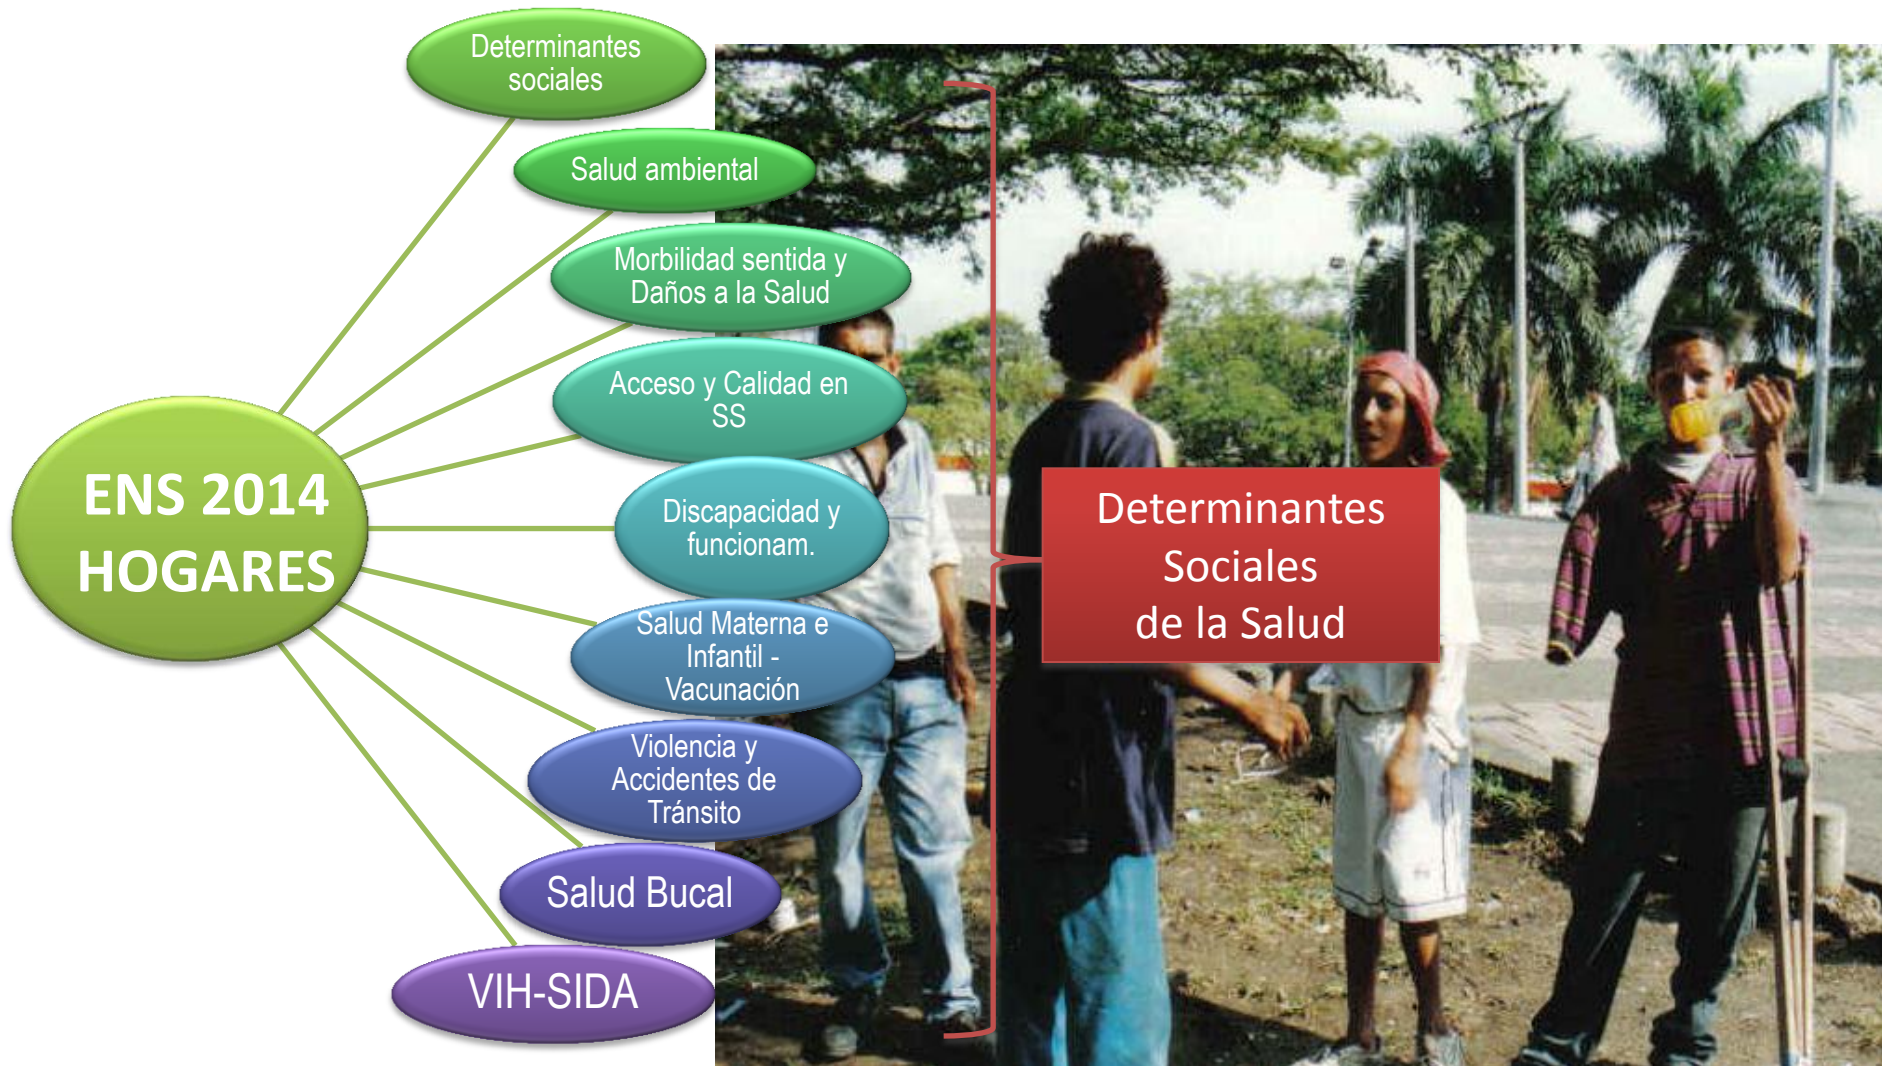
ENS 2014 HOGARES

Determinantes sociales

Salud ambiental

Morbilidad sentida y Daños a la Salud

Acceso y Calidad en SS

Discapacidad y funcionam.

Salud Materna e Infantil - Vacunación

Violencia y Accidentes de Tránsito

Salud Bucal

VIH-SIDA

Determinantes Sociales de la Salud